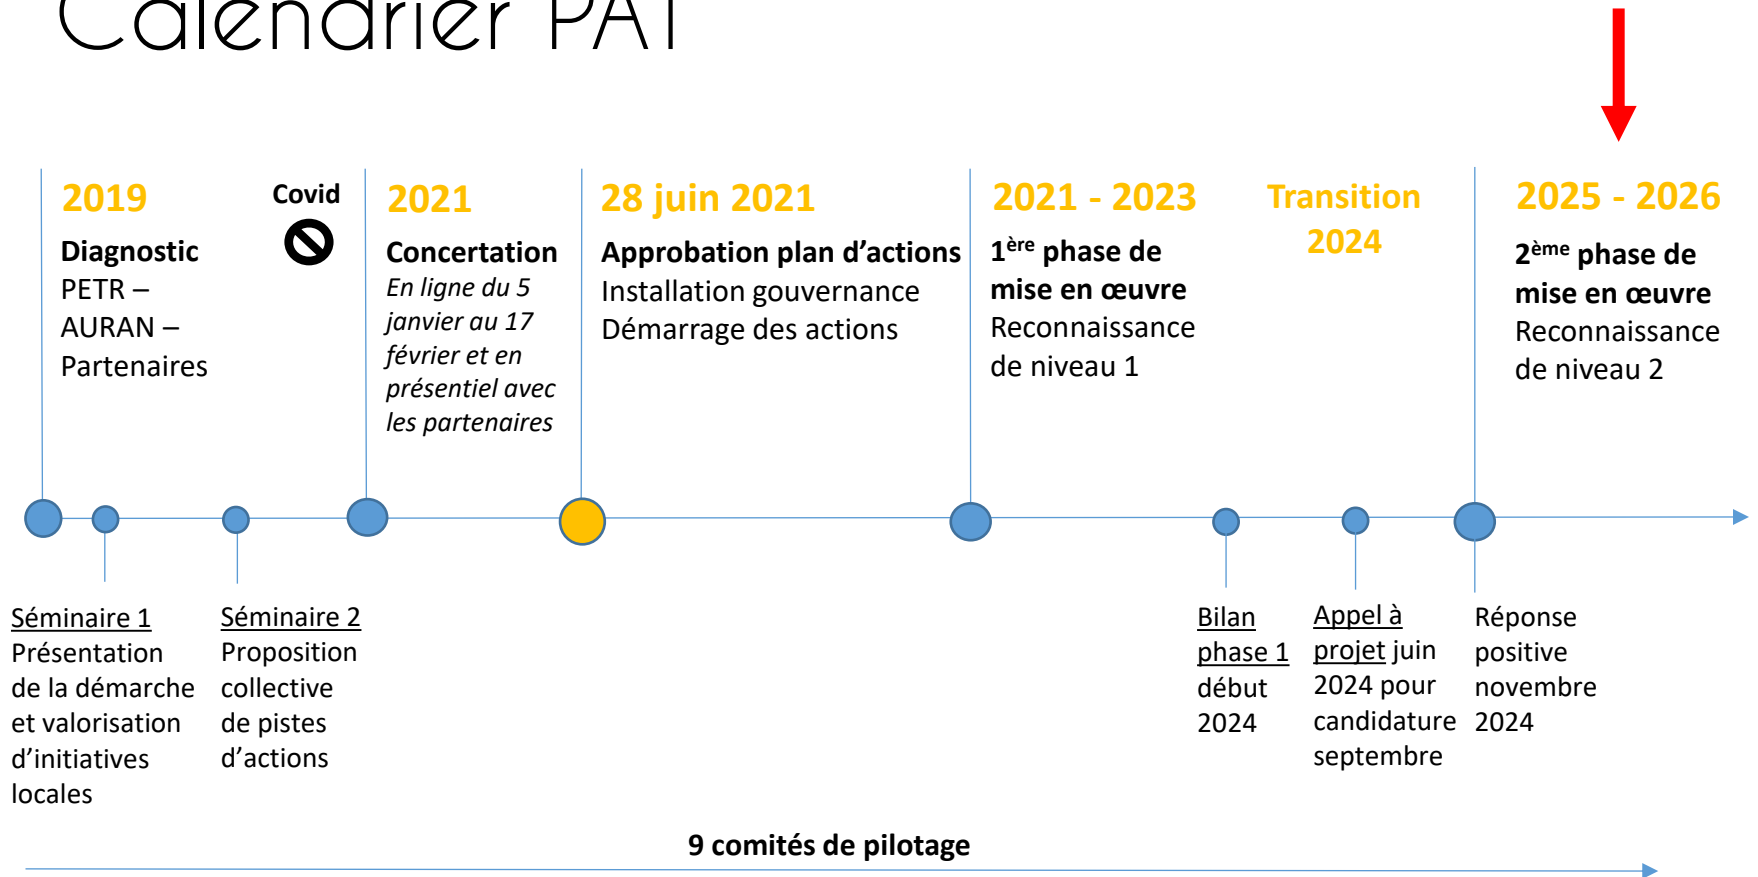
Calendrier PAT

2019
Diagnostic
PETR – AURAN – Partenaires

Covid

2021
Concertation
*En ligne du 5 janvier au 17 février et en présentiel avec les partenaires*

28 juin 2021
Approbation plan d'actions
Installation gouvernance
Démarrage des actions

2021 - 2023
$1^{ère}$ phase de mise en œuvre
Reconnaissance de niveau 1

Transition 2024

2025 - 2026
$2^{ème}$ phase de mise en œuvre
Reconnaissance de niveau 2

Séminaire 1
Présentation de la démarche et valorisation d'initiatives locales

Séminaire 2
Proposition collective de pistes d'actions

Bilan phase 1
début 2024

Appel à projet juin 2024 pour candidature septembre

Réponse positive novembre 2024

9 comités de pilotage